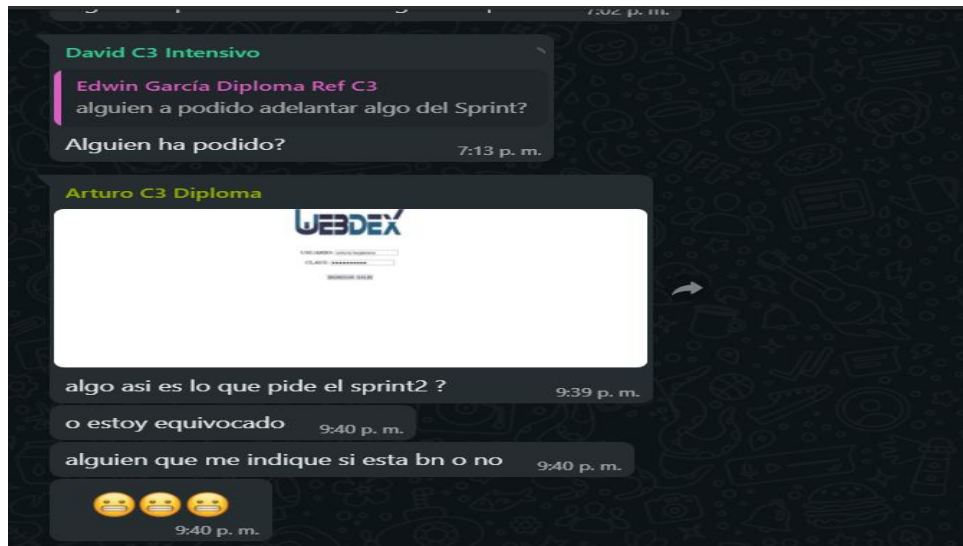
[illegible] 7:02 p. m.

David C3 Intensivo

Edwin García Diploma Ref C3
alguien a podido adelantar algo del Sprint?

Alguien ha podido? 7:13 p. m.

Arturo C3 Diploma

WEBDEX

USUARIO: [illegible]
CLAVE: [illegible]
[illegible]

algo asi es lo que pide el sprint2 ? 9:39 p. m.

o estoy equivocado 9:40 p. m.

alguien que me indique si esta bn o no 9:40 p. m.

😬😬😬 9:40 p. m.